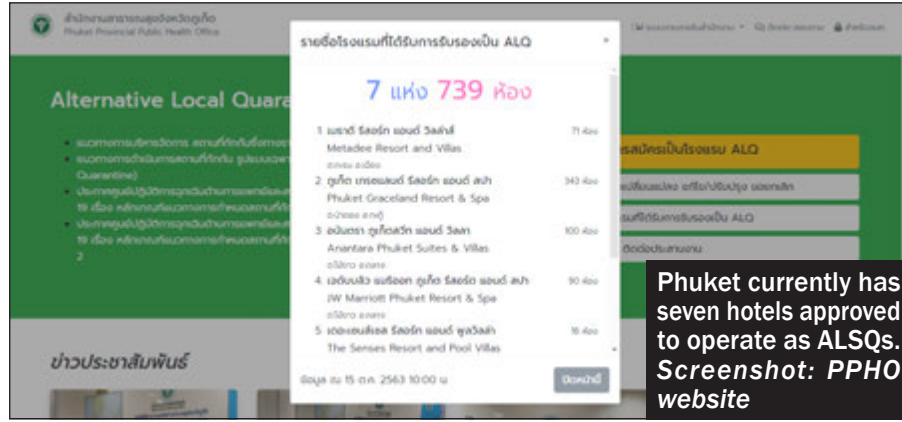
สำนักงานสาธารณสุขจังหวัดภูเก็ต
Phuket Provincial Public Health Office

Alternative Local Quara

2

ข่าวประชาสัมพันธ์

รายชื่อโรงแรมที่ได้รับการรับรองเป็น ALQ

×

7 แห่ง 739 ห้อง

1. เมธาดี รีสอร์ท แอนด์ วิลล่าส์ 71 ห้อง
Metadee Resort and Villas

2. ภูเก็ต เกรซแลนด์ รีสอร์ท แอนด์ สปา 343 ห้อง
Phuket Graceland Resort & Spa

3. อนันตรา ภูเก็ตสวีท แอนด์ วิลล่า 100 ห้อง
Anantara Phuket Suites & Villas

4. เจดับบลิว แมริออท ภูเก็ต รีสอร์ท แอนด์ สปา 90 ห้อง
JW Marriott Phuket Resort & Spa

5. เดอะเซนส์เซส รีสอร์ท แอนด์ พูลวิลล่า 16 ห้อง
The Senses Resort and Pool Villas

ข้อมูล ณ 15 ต.ค. 2563 10:00 น.

ปิดหน้านี้

สมัครเป็นโรงแรม ALQ

ที่ได้รับการรับรองเป็น ALQ

ติดต่อประสานงาน

Phuket currently has seven hotels approved to operate as ALSQs. Screenshot: PPHO website